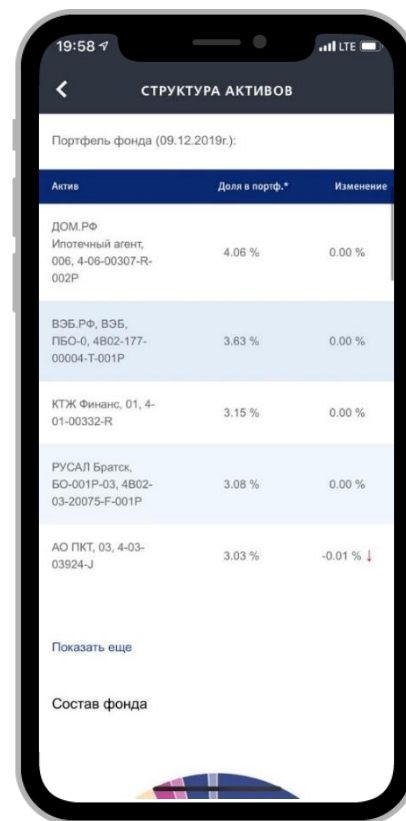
19:58

LTE

СТРУКТУРА АКТИВОВ

Портфель фонда (09.12.2019г.):

| Актив | Доля в портф.* | Изменение |
|---|---|---|
| ДОМ.РФ Ипотечный агент, 006, 4-06-00307-R-002P | 4.06 % | 0.00 % |
| ВЭБ.РФ, ВЭБ, ПБО-0, 4В02-177-00004-T-001P | 3.63 % | 0.00 % |
| КТЖ Финанс, 01, 4-01-00332-R | 3.15 % | 0.00 % |
| РУСАЛ Братск, БО-001Р-03, 4В02-03-20075-F-001P | 3.08 % | 0.00 % |
| АО ПКТ, 03, 4-03-03924-J | 3.03 % | -0.01 % ↓ |

Показать еще

Состав фонда